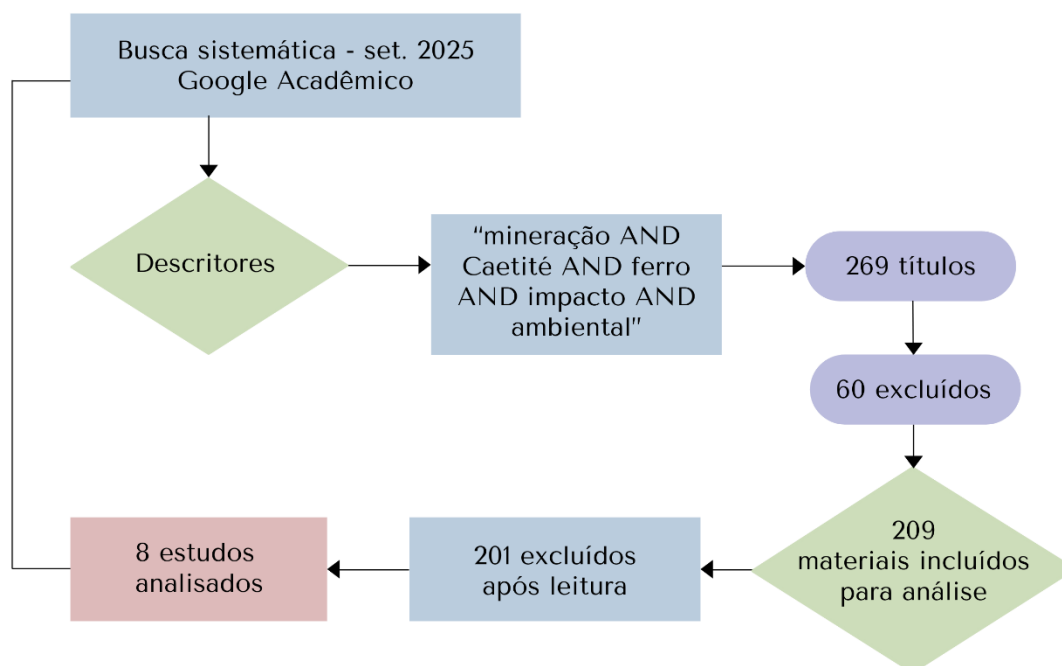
Busca sistemática - set. 2025
Google Acadêmico

Descritores

“mineração AND Caetité AND ferro AND impacto AND ambiental"

269 títulos

60 excluídos

209
materiais incluídos para análise

201 excluídos após leitura

8 estudos analisados